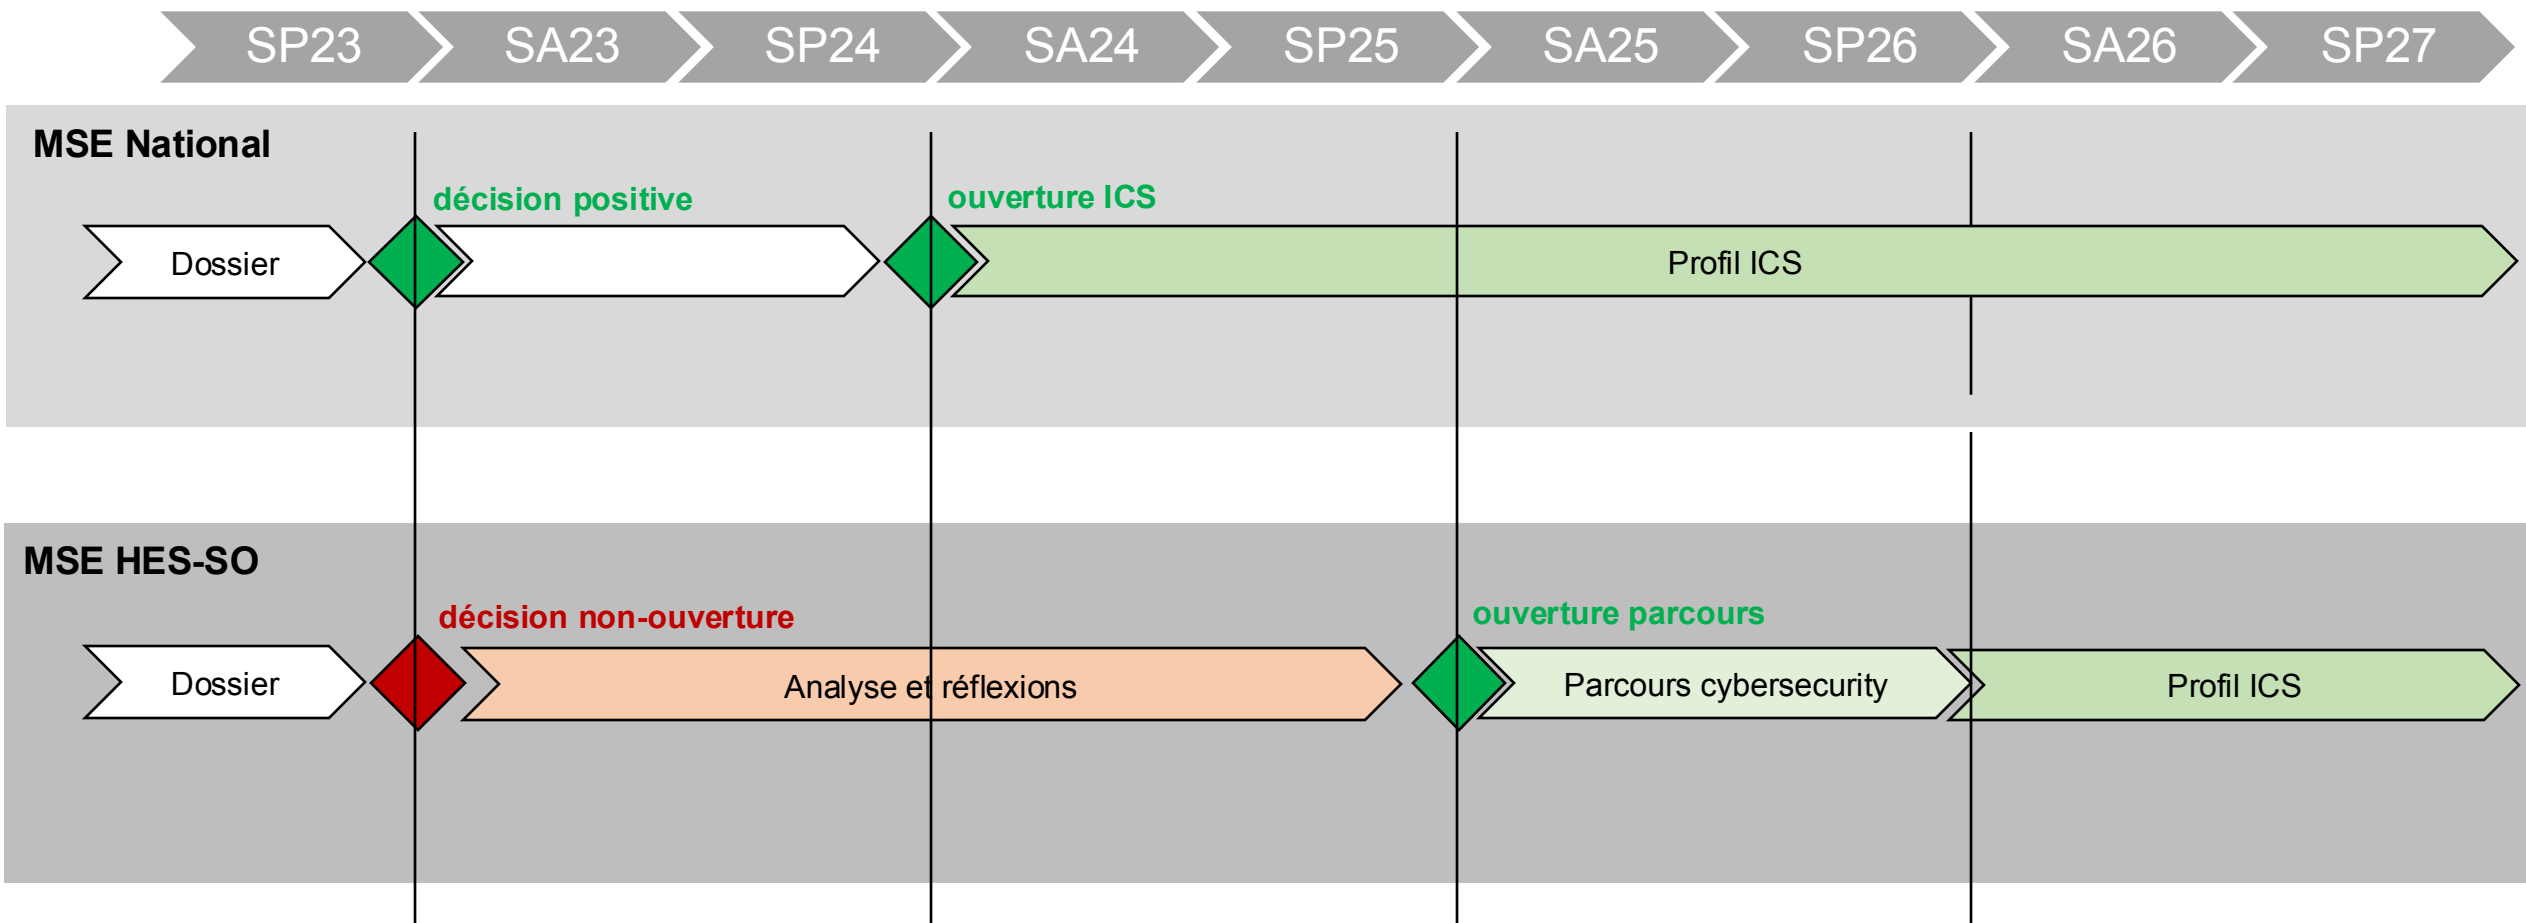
SP23 SA23 SP24 SA24 SP25 SA25 SP26 SA26 SP27

MSE National

décision positive

ouverture ICS

Dossier

Profil ICS

MSE HES-SO

décision non-ouverture

ouverture parcours

Dossier

Analyse et réflexions

Parcours cybersecurity

Profil ICS